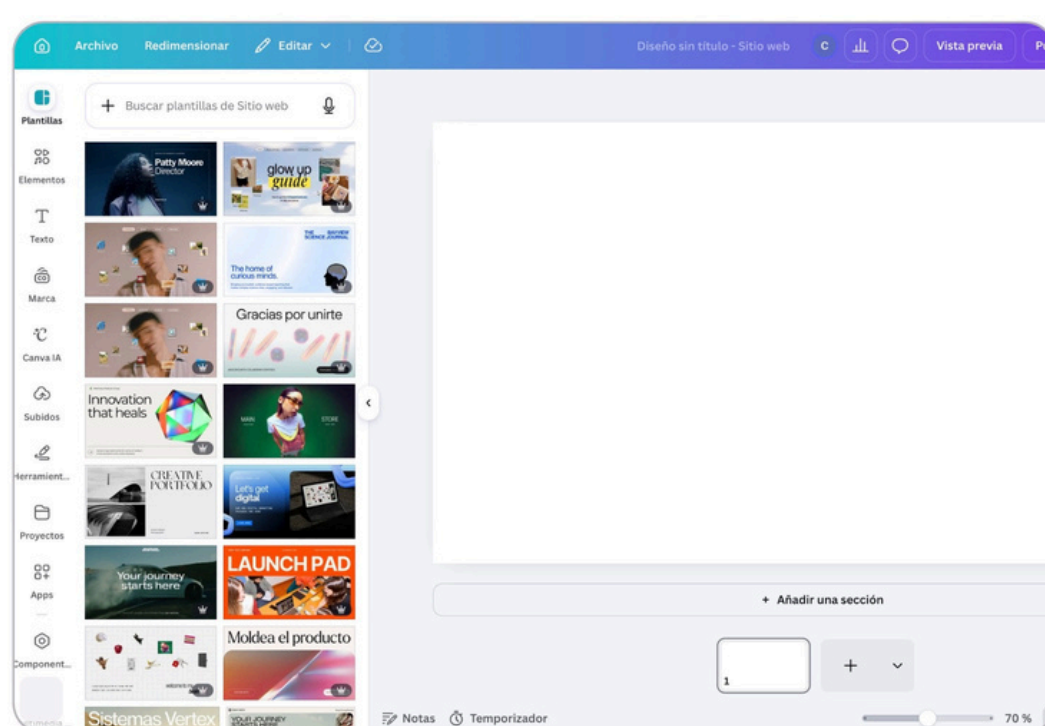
Archivo Redimensionar Editar

Diseño sin título - Sitio web C Vista previa P

Buscar plantillas de Sitio web

Plantillas
Elementos
Texto
Marca
Canva IA
Subidos
Herramient...
Proyectos
Apps
Component...

Patty Moore
Director

glow up guide

The home of curious minds.

Gracias por unirte

Innovation that heals

CREATIVE PORTFOLIO

Let's get digital

Your journey starts here

LAUNCH PAD

Moldea el producto

Sistemas Vertex

+ Añadir una sección

1

Notas Temporizador 70 %